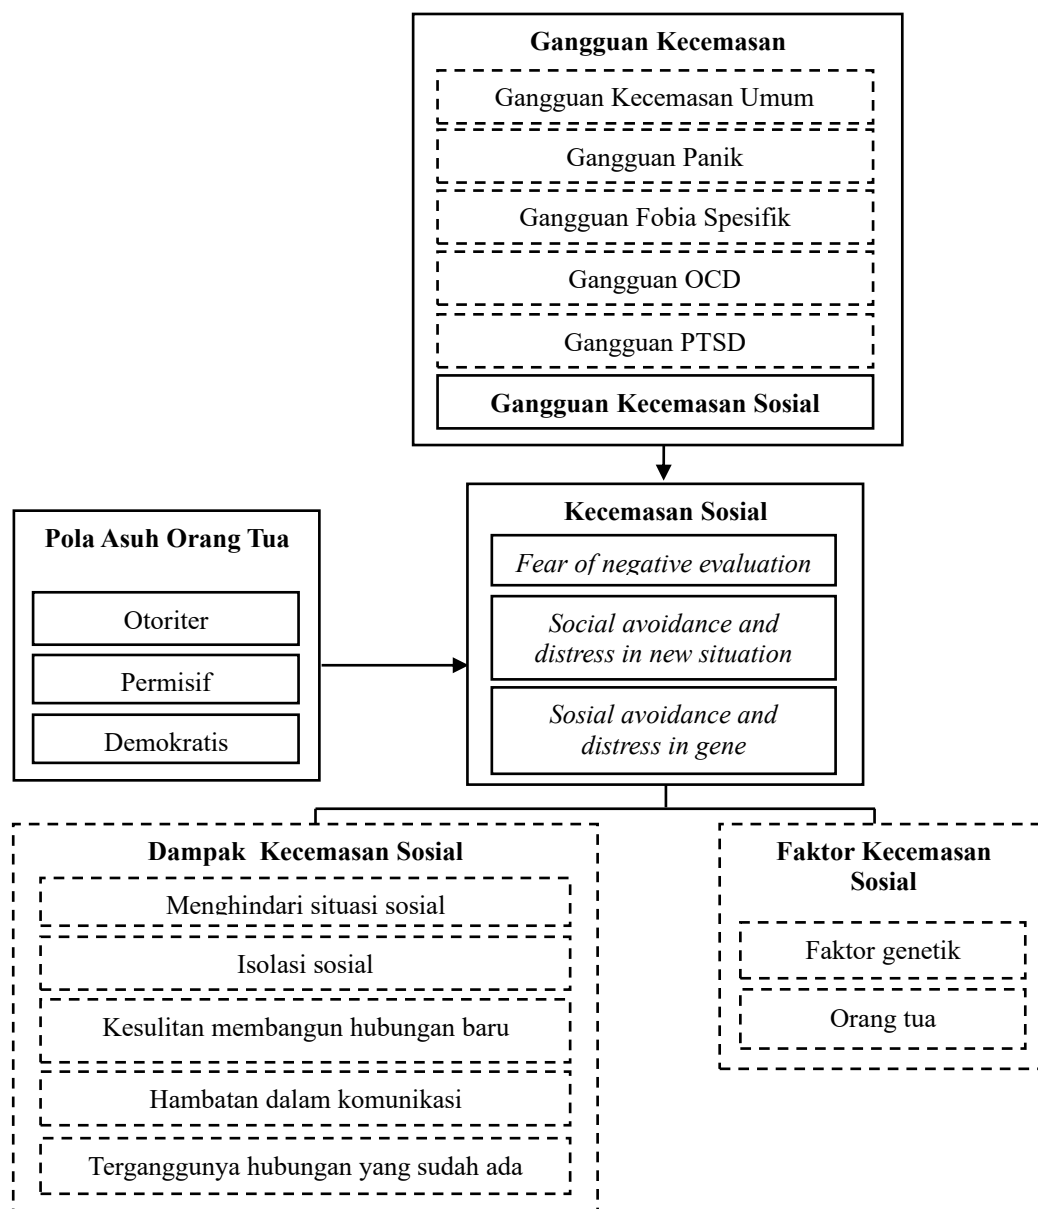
Gangguan Kecemasan

Gangguan Kecemasan Umum

Gangguan Panik

Gangguan Fobia Spesifik

Gangguan OCD

Gangguan PTSD

Gangguan Kecemasan Sosial

Pola Asuh Orang Tua

Otoriter

Permisif

Demokratis

Kecemasan Sosial

*Fear of negative evaluation*

*Social avoidance and distress in new situation*

*Sosial avoidance and distress in gene*

Dampak  Kecemasan Sosial

Menghindari situasi sosial

Isolasi sosial

Kesulitan membangun hubungan baru

Hambatan dalam komunikasi

Terganggunya hubungan yang sudah ada

Faktor Kecemasan Sosial

Faktor genetik

Orang tua